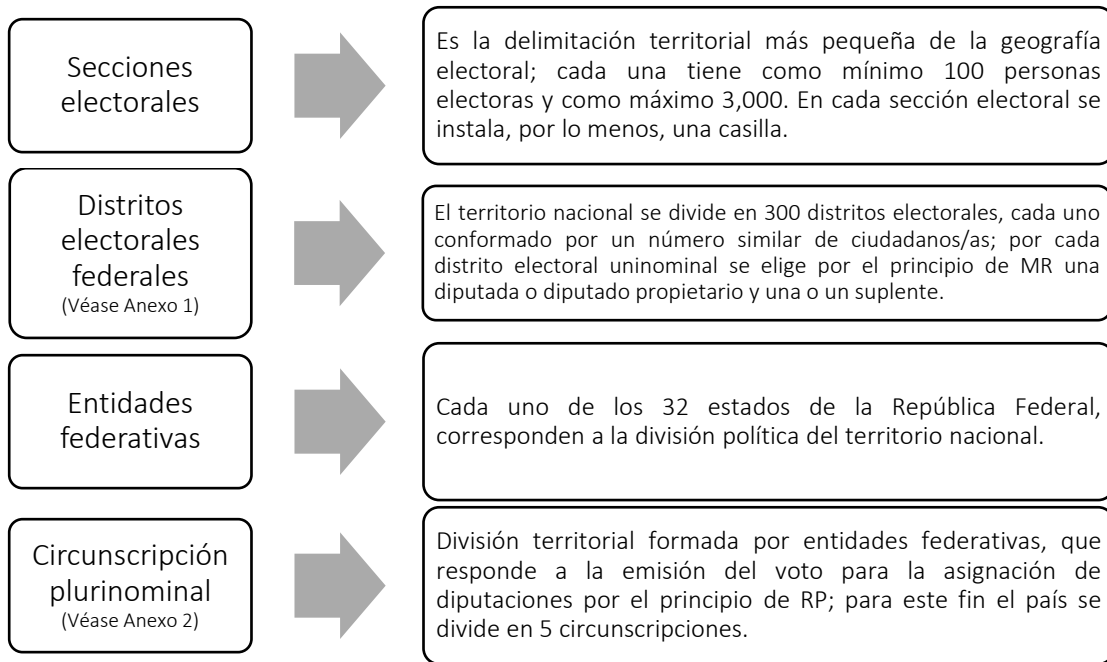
Secciones electorales

Es la delimitación territorial más pequeña de la geografía electoral; cada una tiene como mínimo 100 personas electoras y como máximo 3,000. En cada sección electoral se instala, por lo menos, una casilla.

Distritos electorales federales
(Véase Anexo 1)

El territorio nacional se divide en 300 distritos electorales, cada uno conformado por un número similar de ciudadanos/as; por cada distrito electoral uninominal se elige por el principio de MR una diputada o diputado propietario y una o un suplente.

Entidades federativas

Cada uno de los 32 estados de la República Federal, corresponden a la división política del territorio nacional.

Circunscripción plurinominal
(Véase Anexo 2)

División territorial formada por entidades federativas, que responde a la emisión del voto para la asignación de diputaciones por el principio de RP; para este fin el país se divide en 5 circunscripciones.